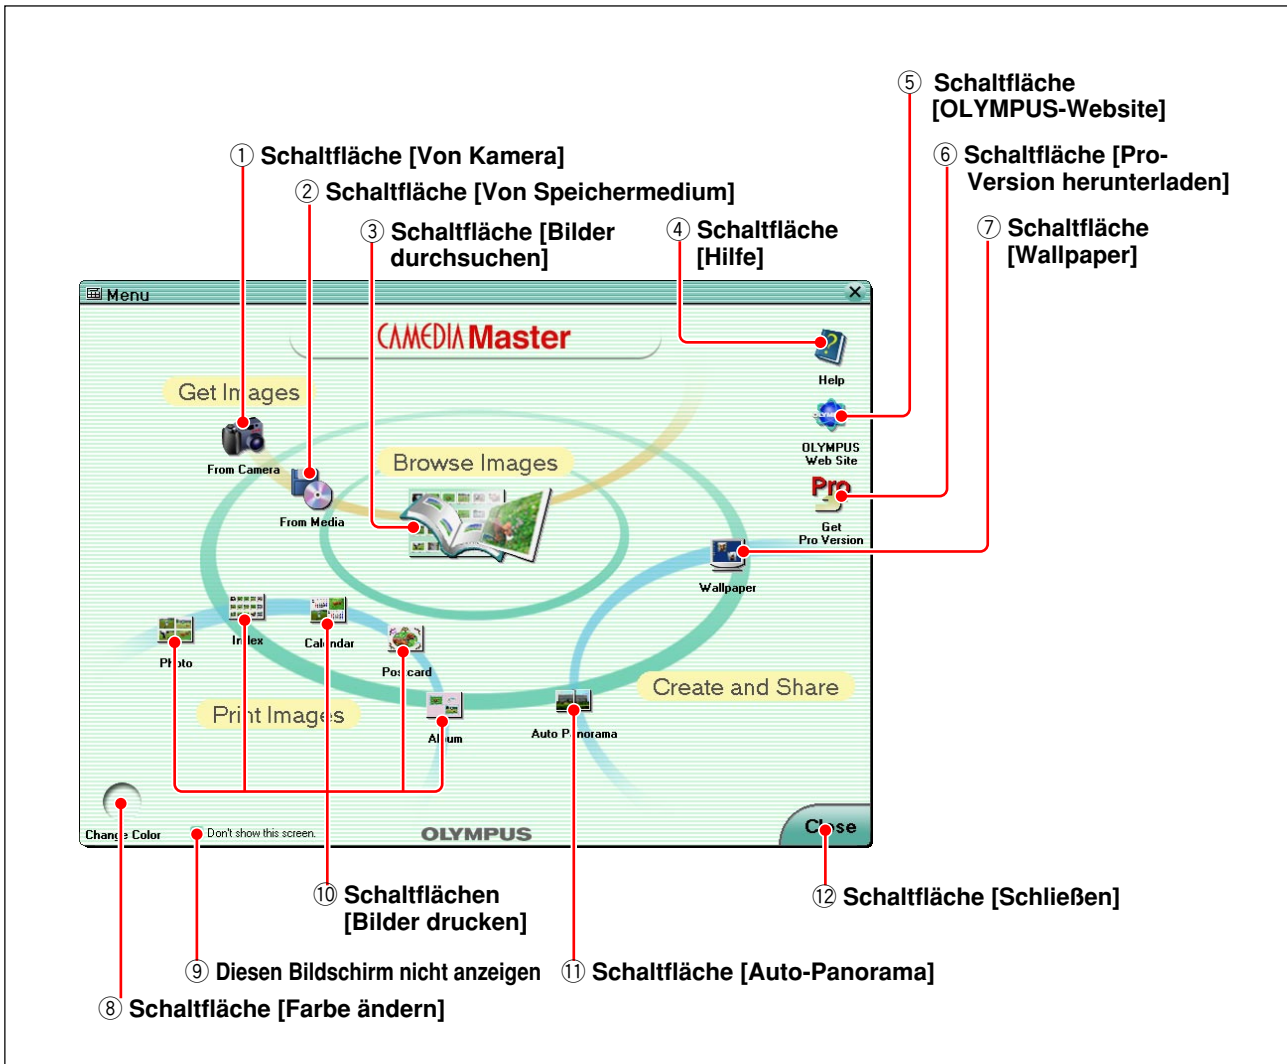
⑤ Schaltfläche [OLYMPUS-Website]

① Schaltfläche [Von Kamera]

② Schaltfläche [Von Speichermedium]

⑥ Schaltfläche [Pro-Version herunterladen]

③ Schaltfläche [Bilder durchsuchen]

④ Schaltfläche [Hilfe]

⑦ Schaltfläche [Wallpaper]

Menu

CAMEDIA Master

Get Images

From Camera

From Media

Browse Images

Help

OLYMPUS Web Site

Pro

Get Pro Version

Wallpaper

Photo

Index

Calendar

Postcard

Album

Auto Panorama

Print Images

Create and Share

Change Color

Don't show this screen.

OLYMPUS

Close

⑩ Schaltflächen [Bilder drucken]

⑫ Schaltfläche [Schließen]

⑨ Diesen Bildschirm nicht anzeigen

⑪ Schaltfläche [Auto-Panorama]

⑧ Schaltfläche [Farbe ändern]